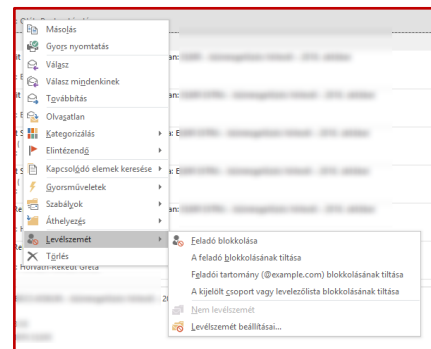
Másolás
Gyors nyomtatás
Válasz
Válasz mindenkinek
Továbbítás
Olvasatlan
Kategorizálás
Elintézendő
Kapcsolódó elemek keresése
Gyorsműveletek
Szabályok
Áthelyezés
Levélszemét
Törlés

Feladó blokkolása
A feladó blokkolásának tiltása
Feladói tartomány (@example.com) blokkolásának tiltása
A kijelölt csoport vagy levelezőlista blokkolásának tiltása
Nem levélszemét
Levélszemét beállításai...

Horváth-Rekedt Gréta